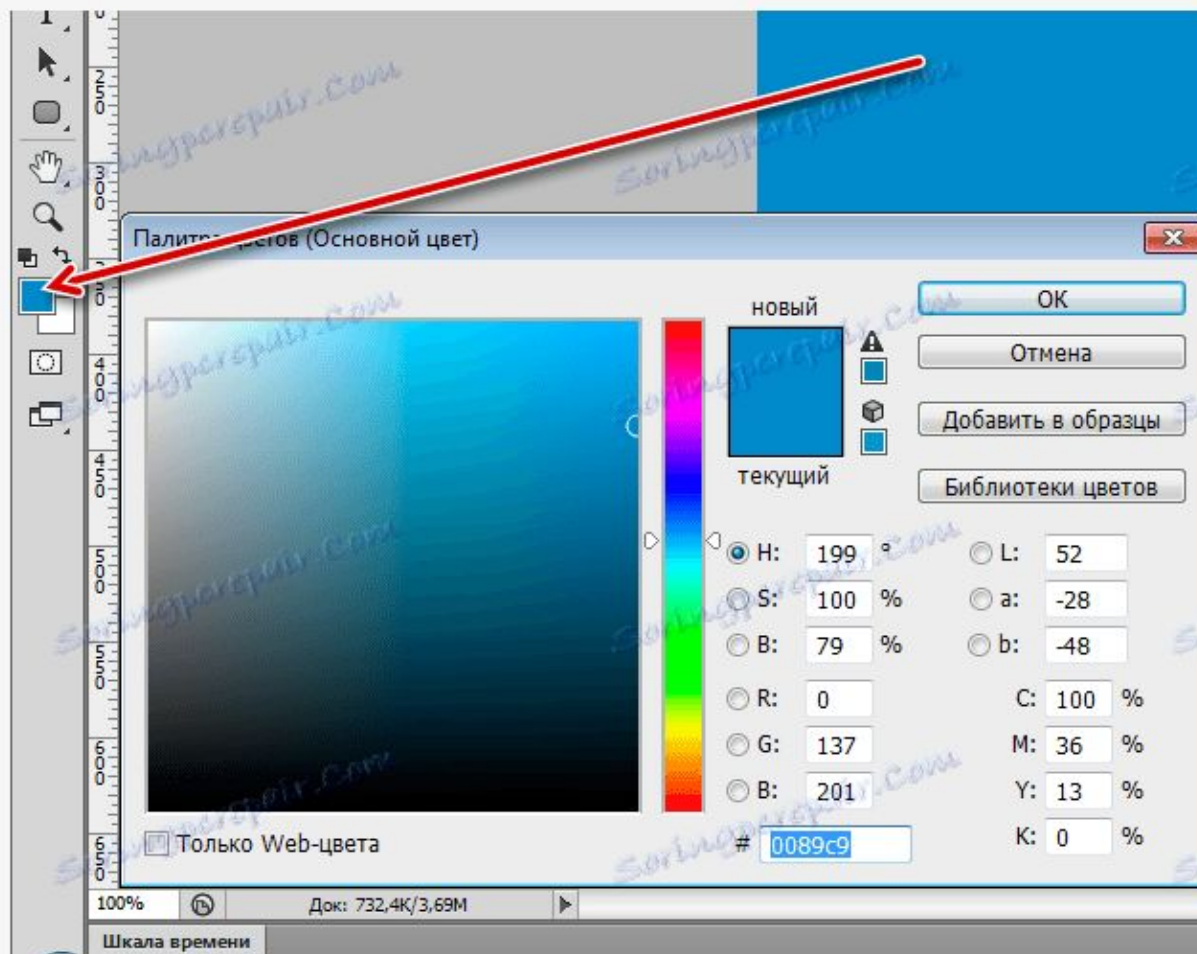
Палитра цветов (Основной цвет)

новый

текущий

OK

Отмена

Добавить в образцы

Библиотеки цветов

H: 199 °
S: 100 %
B: 79 %
R: 0
G: 137
B: 201

L: 52
a: -28
b: -48
C: 100 %
M: 36 %
Y: 13 %
K: 0 %

Только Web-цвета

# 0089c9

100%

Док: 732,4K/3,69M

Шкала времени

Soringpcrepair.Com